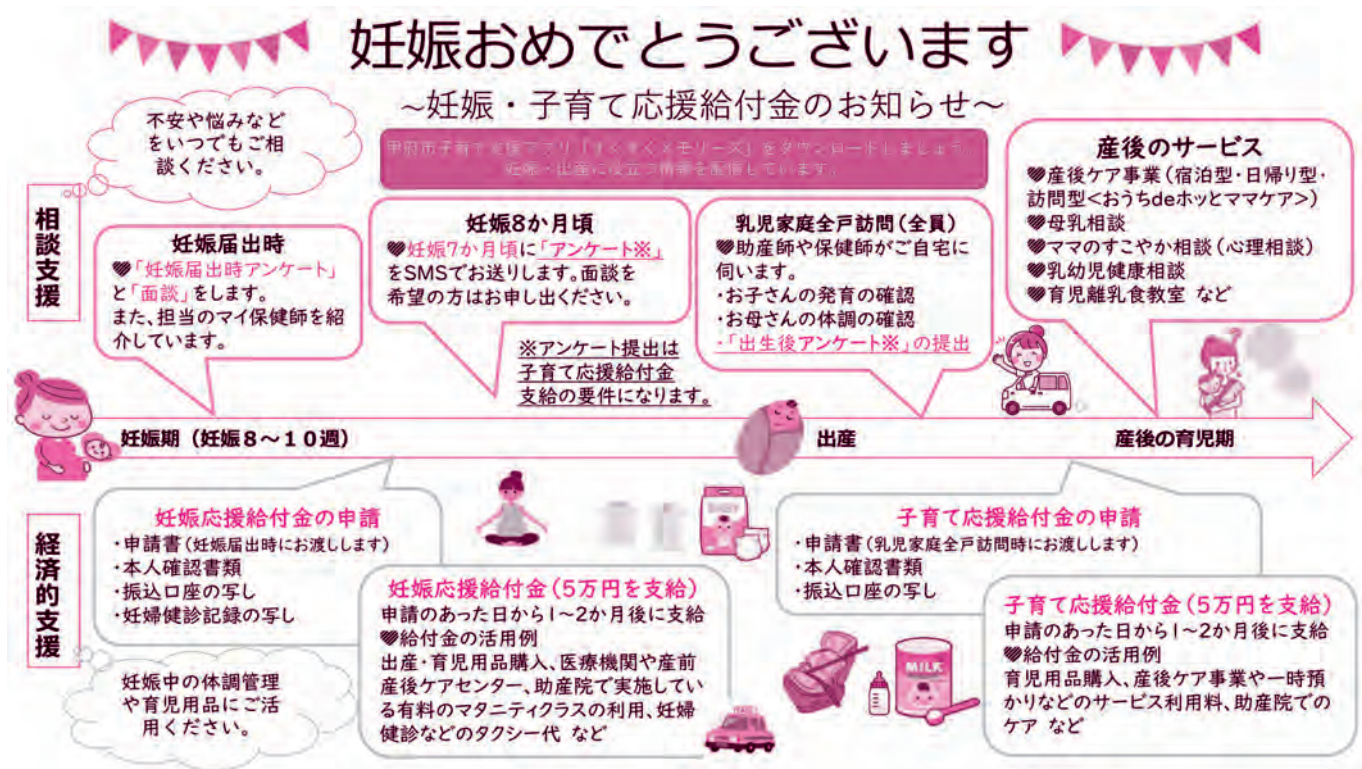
妊娠おめでとうございます

~妊娠・子育て応援給付金のお知らせ~

不安や悩みなどをいつでもご相談ください。

甲府市子育て支援アプリ「すくすくメモリーズ」をダウンロードしましょう。妊娠・出産に役立つ情報を配信しています。

産後のサービス
♥産後ケア事業（宿泊型・日帰り型・訪問型<おうちdeホッとママケア>）
♥母乳相談
♥ママのすこやか相談（心理相談）
♥乳幼児健康相談
♥育児離乳食教室 など

相談支援

妊娠届出時
♥「妊娠届出時アンケート」と「面談」をします。
また、担当のマイ保健師を紹介しています。

妊娠8か月頃
♥妊娠7か月頃に「アンケート※」をSMSでお送りします。面談を希望の方はお申し出ください。

乳児家庭全戸訪問（全員）
♥助産師や保健師がご自宅に伺います。
・お子さんの発育の確認
・お母さんの体調の確認
・「出生後アンケート※」の提出

※アンケート提出は子育て応援給付金支給の要件になります。

妊娠期（妊娠8～10週）

出産

産後の育児期

経済的支援

妊娠応援給付金の申請
・申請書（妊娠届出時にお渡しします）
・本人確認書類
・振込口座の写し
・妊婦健診記録の写し

妊娠中の体調管理や育児用品にご活用ください。

妊娠応援給付金（5万円を支給）
申請のあった日から1~2か月後に支給
♥給付金の活用例
出産・育児用品購入、医療機関や産前産後ケアセンター、助産院で実施している有料のマタニティクラスの利用、妊婦健診などのタクシー代 など

子育て応援給付金の申請
・申請書（乳児家庭全戸訪問時にお渡しします）
・本人確認書類
・振込口座の写し

子育て応援給付金（5万円を支給）
申請のあった日から1~2か月後に支給
♥給付金の活用例
育児用品購入、産後ケア事業や一時預かりなどのサービス利用料、助産院でのケア など

MILK